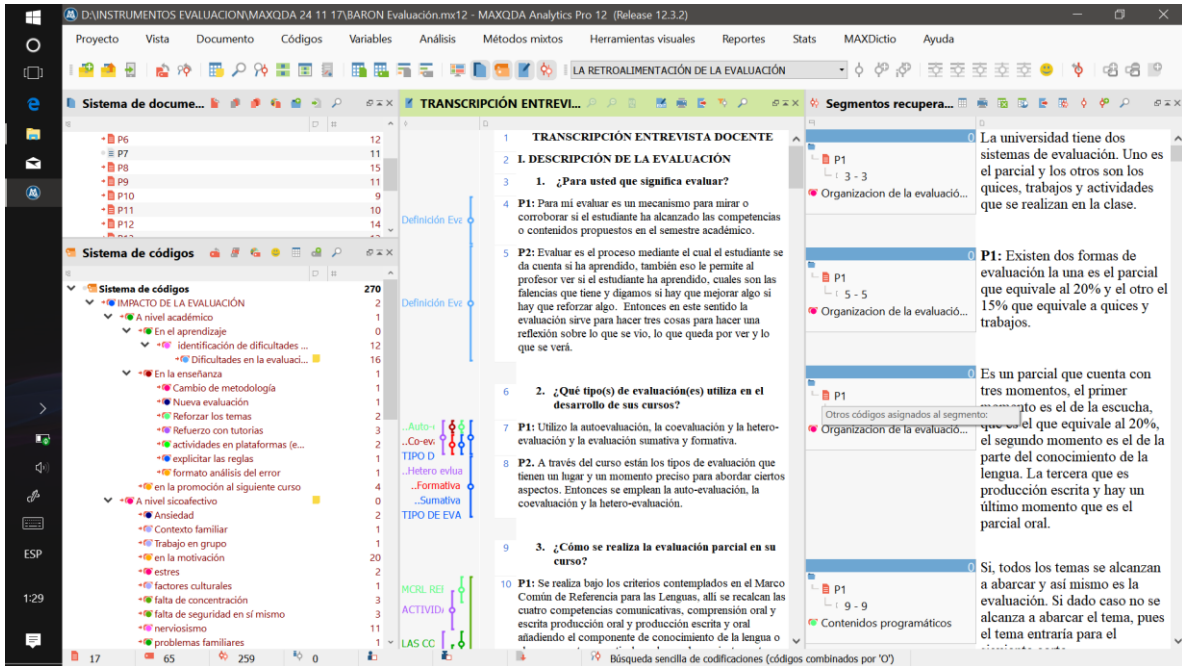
D:\INSTRUMENTOS EVALUACION\MAXQDA 24 11 17\BARON Evaluación.mx12 - MAXQDA Analytics Pro 12 (Release 12.3.2)

Proyecto Vista Documento Códigos Variables Análisis Métodos mixtos Herramientas visuales Reportes Stats MAXDictio Ayuda

LA RETROALIMENTACIÓN DE LA EVALUACIÓN

Sistema de docume...

| | |
|---|---|
| P6 | 12 |
| P7 | 11 |
| P8 | 15 |
| P9 | 11 |
| P10 | 9 |
| P11 | 10 |
| P12 | 14 |

Sistema de códigos

| | |
|---|---|
| Sistema de códigos | 270 |
| IMPACTO DE LA EVALUACIÓN | 2 |
| A nivel académico | 1 |
| En el aprendizaje | 0 |
| identificación de dificultades ... | 12 |
| Dificultades en la evaluaci... | 16 |
| En la enseñanza | 1 |
| Cambio de metodología | 1 |
| Nueva evaluación | 1 |
| Reforzar los temas | 2 |
| Refuerzo con tutorias | 3 |
| actividades en plataformas (e... | 2 |
| explicitar las reglas | 1 |
| formato análisis del error | 1 |
| en la promoción al siguiente curso | 4 |
| A nivel sicoafectivo | 0 |
| Ansiedad | 2 |
| Contexto familiar | 1 |
| Trabajo en grupo | 1 |
| en la motivación | 20 |
| estres | 2 |
| factores culturales | 1 |
| falta de concentración | 3 |
| falta de seguridad en sí mismo | 3 |
| nerviosismo | 11 |
| problemas familiares | 1 |

TRANSCRIPCIÓN ENTREVI...

Definición Eva
Definición Eva
..Auto-e
..Co-eva
TIPO D
..Hetero evlua
..Formativa
..Sumativa
TIPO DE EVA
MCRL REF
ACTIVIDA
LAS CC

1 TRANSCRIPCIÓN ENTREVISTA DOCENTE
2 I. DESCRIPCIÓN DE LA EVALUACIÓN
3 1. ¿Para usted que significa evaluar?
4 P1: Para mi evaluar es un mecanismo para mirar o corroborar si el estudiante ha alcanzado las competencias o contenidos propuestos en el semestre académico.
5 P2: Evaluar es el proceso mediante el cual el estudiante se da cuenta si ha aprendido, también eso le permite al profesor ver si el estudiante ha aprendido, cuales son las falencias que tiene y digamos si hay que mejorar algo si hay que reforzar algo. Entonces en este sentido la evaluación sirve para hacer tres cosas para hacer una reflexión sobre lo que se vio, lo que queda por ver y lo que se verá.
6 2. ¿Qué tipo(s) de evaluación(es) utiliza en el desarrollo de sus cursos?
7 P1: Utilizo la autoevaluación, la coevaluación y la hetero-evaluación y la evaluación sumativa y formativa.
8 P2. A través del curso están los tipos de evaluación que tienen un lugar y un momento preciso para abordar ciertos aspectos. Entonces se emplean la auto-evaluación, la coevaluación y la hetero-evaluación.
9 3. ¿Cómo se realiza la evaluación parcial en su curso?
10 P1: Se realiza bajo los criterios contemplados en el Marco Común de Referencia para las Lenguas, allí se recalcan las cuatro competencias comunicativas, comprensión oral y escrita producción oral y producción escrita y oral añadiendo el componente de conocimiento de la lengua o

Segmentos recupera...

P1
3 - 3
Organizacion de la evaluació...
La universidad tiene dos sistemas de evaluación. Uno es el parcial y los otros son los quices, trabajos y actividades que se realizan en la clase.

P1
5 - 5
Organizacion de la evaluació...
P1: Existen dos formas de evaluación la una es el parcial que equivale al 20% y el otro el 15% que equivale a quices y trabajos.

P1
Otros códigos asignados al segmento:
Organizacion de la evaluació...
Es un parcial que cuenta con tres momentos, el primer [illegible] es el de la escucha, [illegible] es el que equivale al 20%, el segundo momento es el de la parte del conocimiento de la lengua. La tercera que es producción escrita y hay un último momento que es el parcial oral.

P1
9 - 9
Contenidos programáticos
Si, todos los temas se alcanzan a abarcar y así mismo es la evaluación. Si dado caso no se alcanza a abarcar el tema, pues el tema entraría para el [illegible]

17 65 259 0
Búsqueda sencilla de codificaciones (códigos combinados por 'O')

ESP
1:29